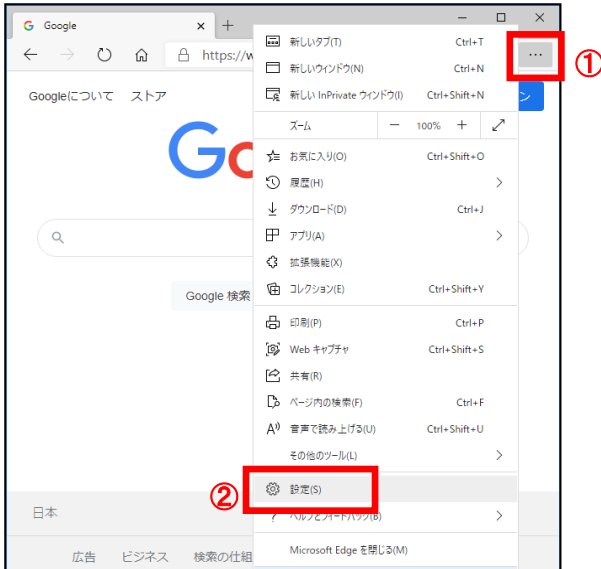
Google
https://w
Googleについて ストア
Google 検索
日本
広告 ビジネス 検索の仕組

新しいタブ(T) Ctrl+T
新しいウィンドウ(N) Ctrl+N
新しい InPrivate ウィンドウ(I) Ctrl+Shift+N
ズーム − 100% +
お気に入り(O) Ctrl+Shift+O
履歴(H)
ダウンロード(D) Ctrl+J
アプリ(A)
拡張機能(X)
コレクション(E) Ctrl+Shift+Y
印刷(P) Ctrl+P
Web キャプチャ Ctrl+Shift+S
共有(R)
ページ内の検索(F) Ctrl+F
音声で読み上げる(U) Ctrl+Shift+U
その他のツール(L)
設定(S)
ヘルプとフィードバック(B)
Microsoft Edge を閉じる(M)

①
②